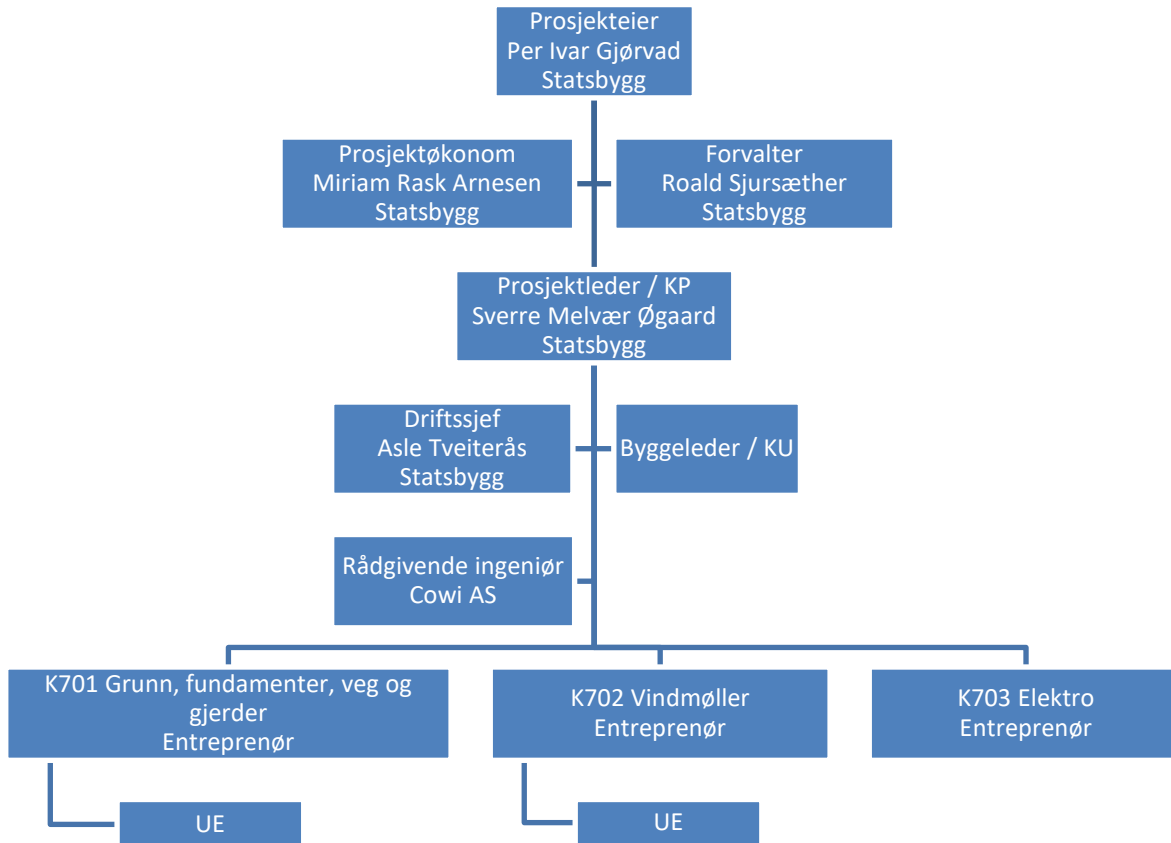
Prosjekteier
Per Ivar Gjørvad
Statsbygg

Prosjektøkonom
Miriam Rask Arnesen
Statsbygg

Forvalter
Roald Sjursæther
Statsbygg

Prosjektleder / KP
Sverre Melvær Øgaard
Statsbygg

Driftssjef
Asle Tveiterås
Statsbygg

Byggeleder / KU

Rådgivende ingeniør
Cowi AS

K701 Grunn, fundamenter, veg og gjerder
Entreprenør

K702 Vindmøller
Entreprenør

K703 Elektro
Entreprenør

UE

UE